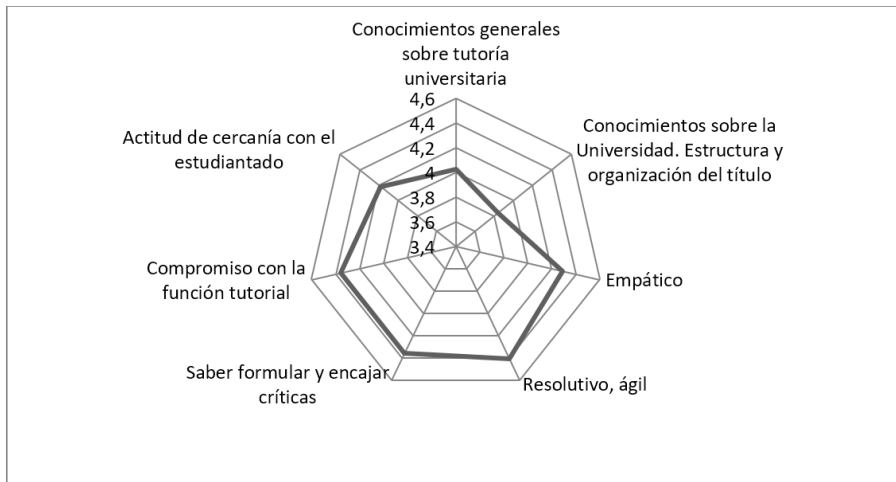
Conocimientos generales sobre tutoría universitaria

4,6
4,4
4,2
4
3,8
3,6
3,4

Conocimientos sobre la Universidad. Estructura y organización del título

Empático

Resolutivo, ágil

Saber formular y encajar críticas

Compromiso con la función tutorial

Actitud de cercanía con el estudiantado